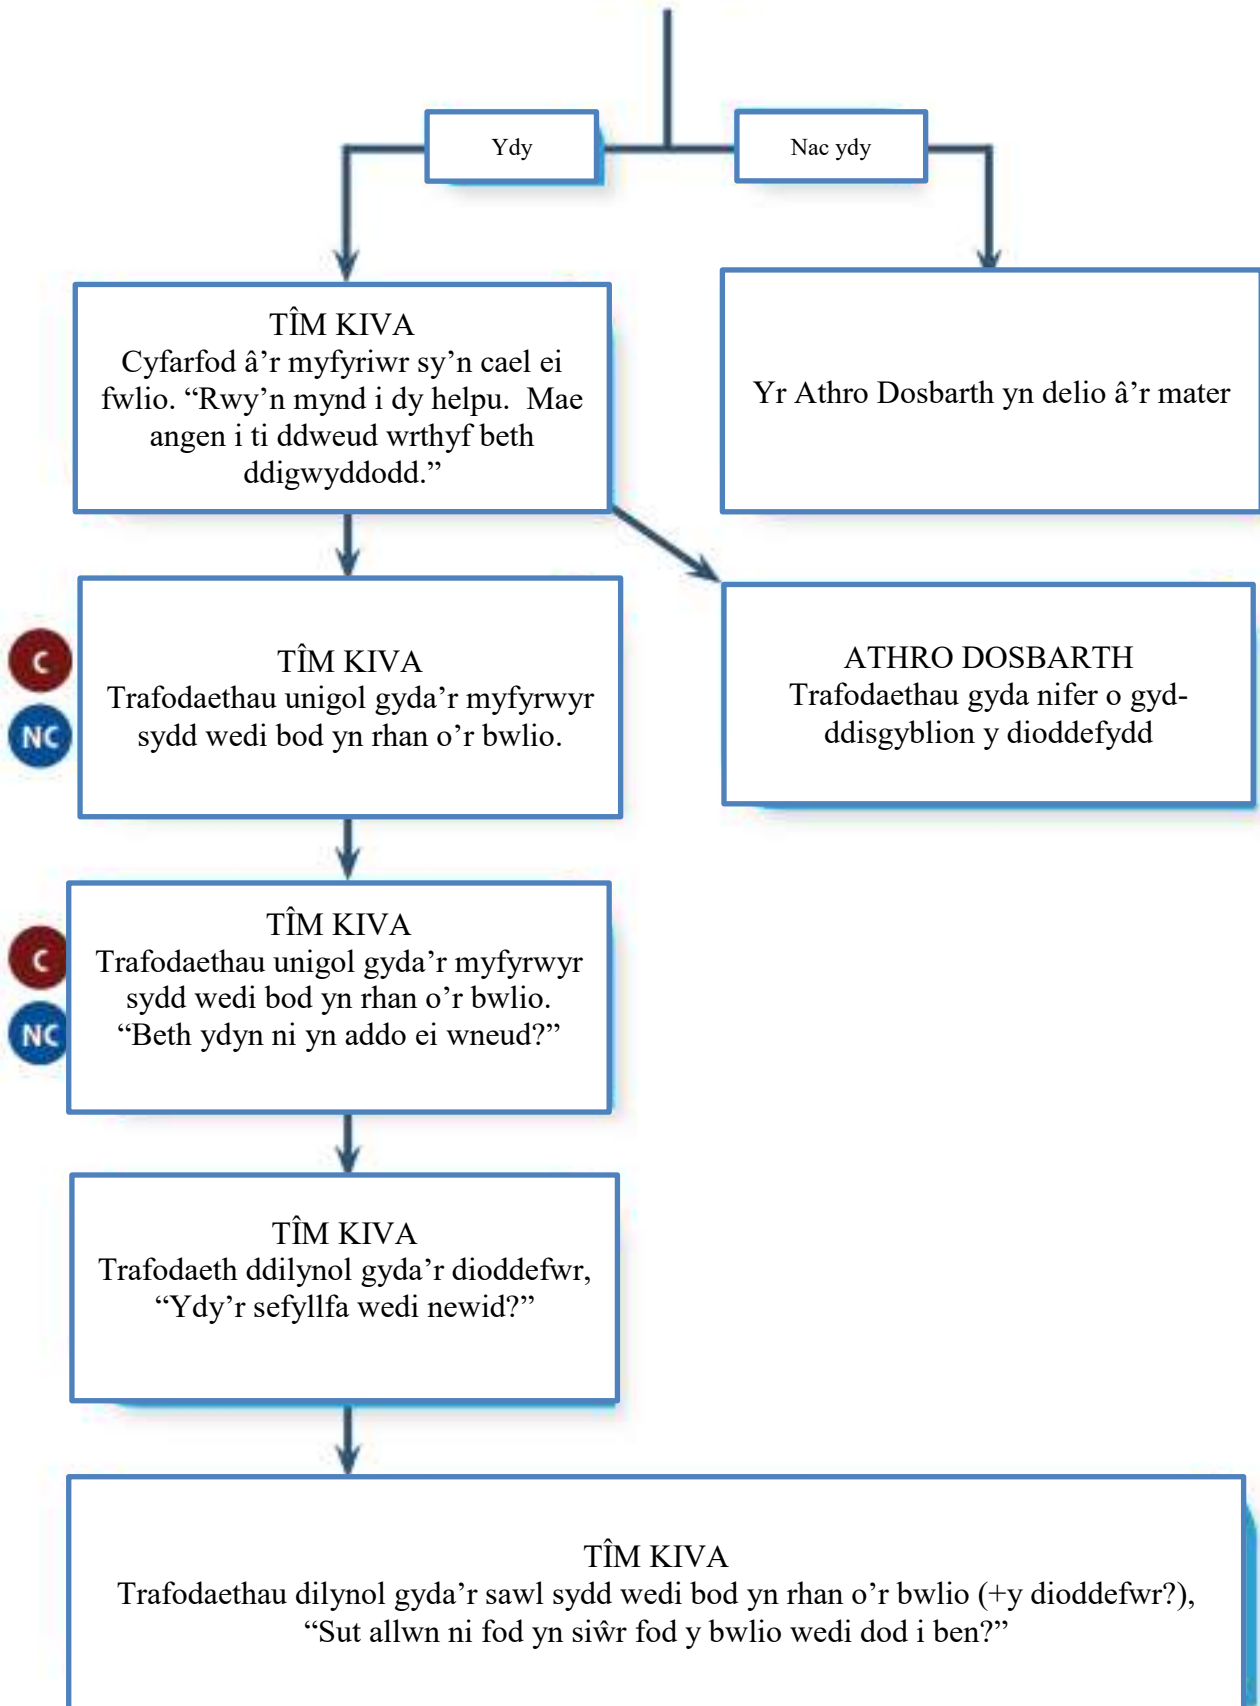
Ydy

Nac ydy

TÎM KIVA
Cyfarfod â'r myfyriwr sy'n cael ei fwlio. "Rwy'n mynd i dy helpu. Mae angen i ti ddweud wrthyf beth ddigwyddodd."

Yr Athro Dosbarth yn delio â'r mater

C
NC

TÎM KIVA
Trafodaethau unigol gyda'r myfyrwyr sydd wedi bod yn rhan o'r bwlio.

ATHRO DOSBARTH
Trafodaethau gyda nifer o gyd-ddisgyblion y dioddefydd

C
NC

TÎM KIVA
Trafodaethau unigol gyda'r myfyrwyr sydd wedi bod yn rhan o'r bwlio. "Beth ydyn ni yn addo ei wneud?"

TÎM KIVA
Trafodaeth ddilynol gyda'r dioddefwr, "Ydy'r sefyllfa wedi newid?"

TÎM KIVA
Trafodaethau dilynol gyda'r sawl sydd wedi bod yn rhan o'r bwlio (+y dioddefwr?), "Sut allwn ni fod yn siŵr fod y bwlio wedi dod i ben?"